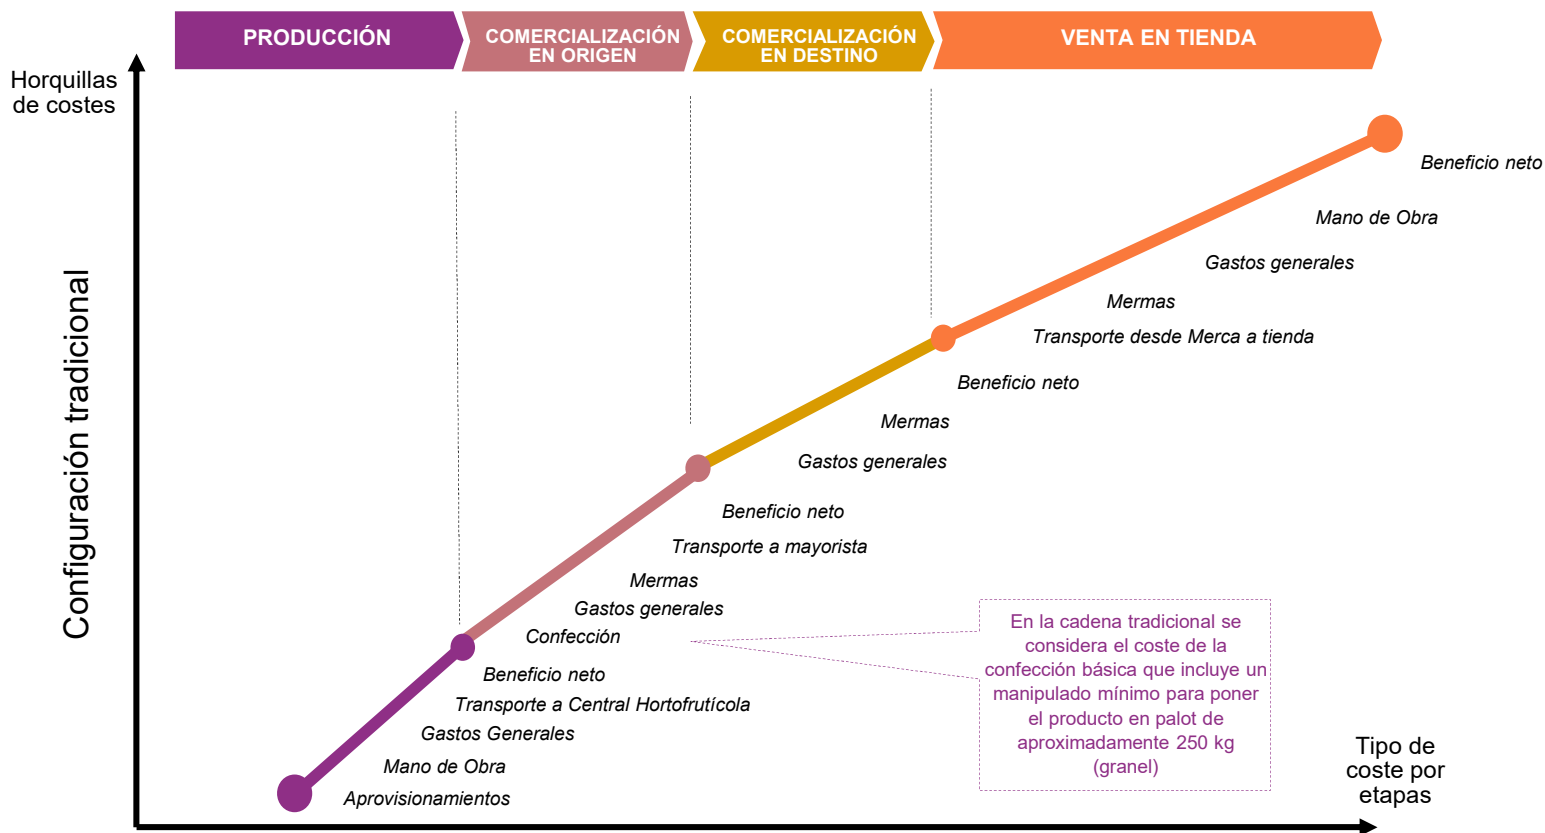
PRODUCCIÓN

COMERCIALIZACIÓN EN ORIGEN

COMERCIALIZACIÓN EN DESTINO

VENTA EN TIENDA

Horquillas de costes

Configuración tradicional

Beneficio neto
Mano de Obra
Gastos generales
Mermas
Transporte desde Merca a tienda

Beneficio neto
Mermas
Gastos generales

Beneficio neto
Transporte a mayorista
Mermas
Gastos generales
Confección

Beneficio neto
Transporte a Central Hortofrutícola
Gastos Generales
Mano de Obra
Aprovisionamientos

En la cadena tradicional se considera el coste de la confección básica que incluye un manipulado mínimo para poner el producto en palot de aproximadamente 250 kg (granel)

Tipo de coste por etapas